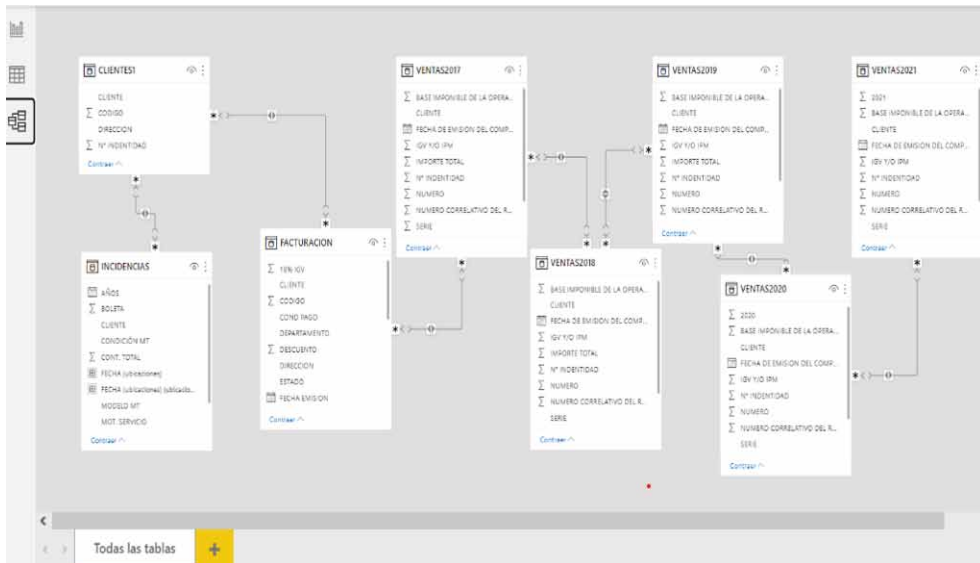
CLIENTES1
CLIENTE
$\sum$ CODIGO
DIRECCION
$\sum$ Nº INDENTIDAD
Contraer

INCIDENCIAS
AÑOS
$\sum$ BOLETA
CLIENTE
CONDICIÓN MT
$\sum$ CONT. TOTAL
FECHA (ubicaciones)
FECHA (ubicaciones) (ubicacio...
MODELO MT
MOT. SERVICIO
Contraer

FACTURACION
$\sum$ 18% IGV
CLIENTE
$\sum$ CODIGO
COND PAGO
DEPARTAMENTO
$\sum$ DESCUENTO
DIRECCION
ESTADO
FECHA EMISION
Contraer

VENTAS2017
$\sum$ BASE IMPONIBLE DE LA OPERA...
CLIENTE
FECHA DE EMISION DEL COMP...
$\sum$ IGV Y/O IPM
$\sum$ IMPORTE TOTAL
$\sum$ Nº INDENTIDAD
$\sum$ NUMERO
$\sum$ NUMERO CORRELATIVO DEL R...
$\sum$ SERIE
Contraer

VENTAS2018
$\sum$ BASE IMPONIBLE DE LA OPERA...
CLIENTE
FECHA DE EMISION DEL COMP...
$\sum$ IGV Y/O IPM
$\sum$ IMPORTE TOTAL
$\sum$ Nº INDENTIDAD
$\sum$ NUMERO
$\sum$ NUMERO CORRELATIVO DEL R...
SERIE
Contraer

VENTAS2019
$\sum$ BASE IMPONIBLE DE LA OPERA...
CLIENTE
FECHA DE EMISION DEL COMP...
$\sum$ IGV Y/O IPM
$\sum$ IMPORTE TOTAL
$\sum$ Nº INDENTIDAD
$\sum$ NUMERO
$\sum$ NUMERO CORRELATIVO DEL R...
Contraer

VENTAS2020
$\sum$ 2020
$\sum$ BASE IMPONIBLE DE LA OPERA...
CLIENTE
FECHA DE EMISION DEL COMP...
$\sum$ IGV Y/O IPM
$\sum$ Nº INDENTIDAD
$\sum$ NUMERO
$\sum$ NUMERO CORRELATIVO DEL R...
SERIE
Contraer

VENTAS2021
$\sum$ 2021
$\sum$ BASE IMPONIBLE DE LA OPERA...
CLIENTE
FECHA DE EMISION DEL COMP...
$\sum$ IGV Y/O IPM
$\sum$ Nº INDENTIDAD
$\sum$ NUMERO
$\sum$ NUMERO CORRELATIVO DEL R...
SERIE
Contraer

Todas las tablas
+